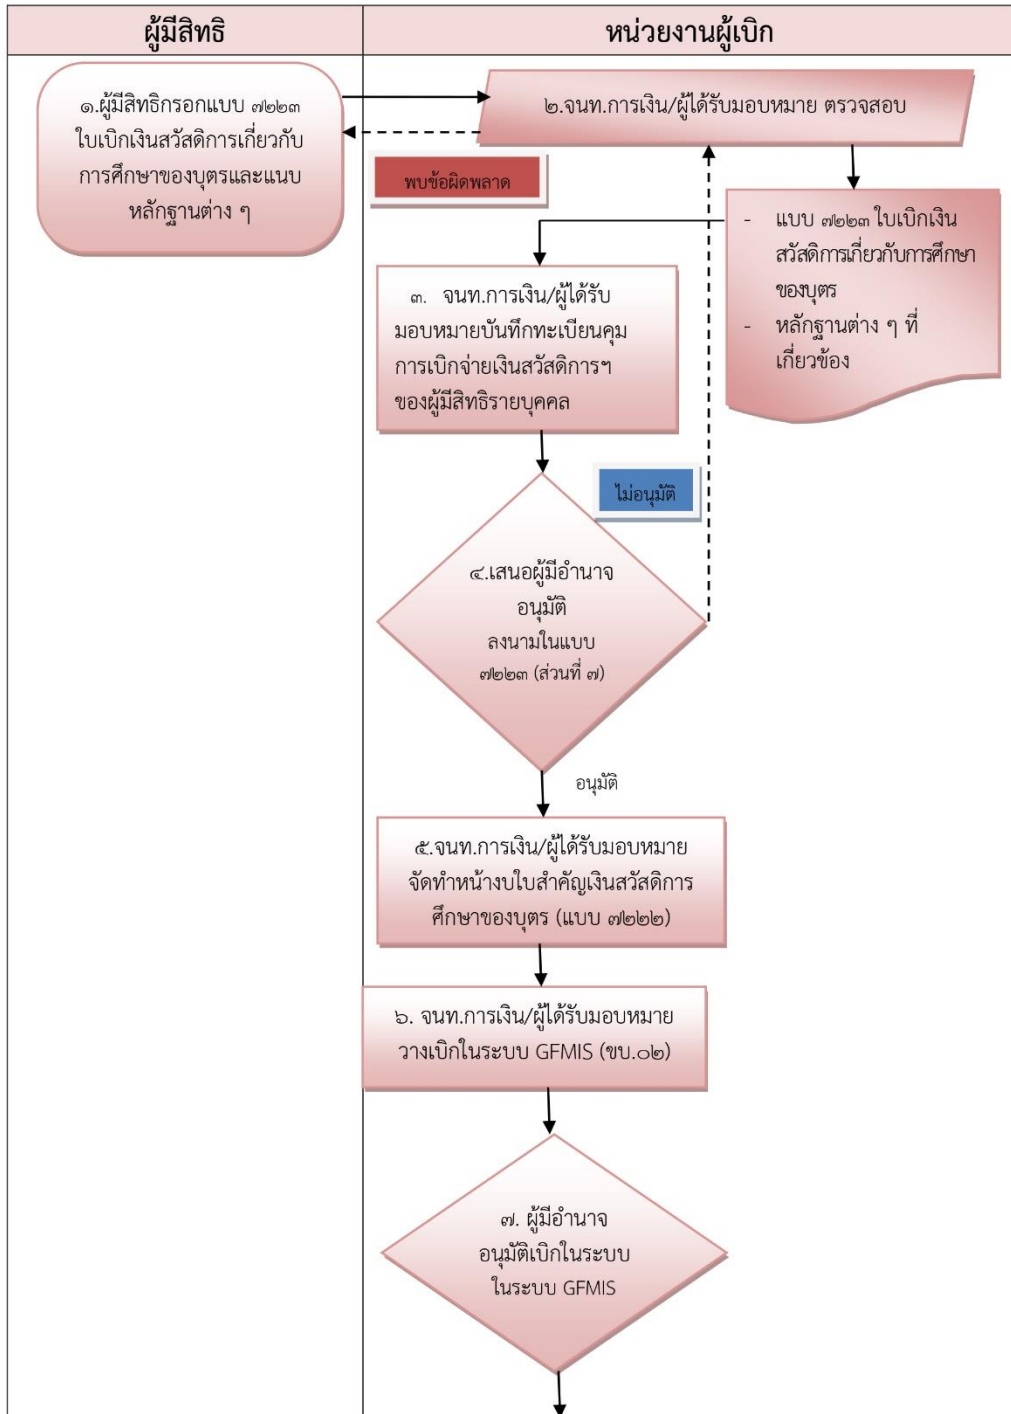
| ผู้มีสิทธิ | หน่วยงานผู้เบิก |
|---|---|

๑.ผู้มีสิทธิกรอกแบบ ๗๒๒๓ ใบเบิกเงินสวัสดิการเกี่ยวกับการศึกษาของบุตรและแนบหลักฐานต่าง ๆ

๒.จนท.การเงิน/ผู้ได้รับมอบหมาย ตรวจสอบ

พบข้อผิดพลาด

- แบบ ๗๒๒๓ ใบเบิกเงินสวัสดิการเกี่ยวกับการศึกษาของบุตร
- หลักฐานต่าง ๆ ที่เกี่ยวข้อง

๓. จนท.การเงิน/ผู้ได้รับมอบหมายบันทึกทะเบียนคุมการเบิกจ่ายเงินสวัสดิการฯ ของผู้มีสิทธิรายบุคคล

ไม่อนุมัติ

๔.เสนอผู้มีอำนาจอนุมัติ ลงนามในแบบ ๗๒๒๓ (ส่วนที่ ๗)

อนุมัติ

๕.จนท.การเงิน/ผู้ได้รับมอบหมายจัดทำหน้างบใบสำคัญเงินสวัสดิการศึกษาของบุตร (แบบ ๗๒๒๒)

๖. จนท.การเงิน/ผู้ได้รับมอบหมายวางเบิกในระบบ GFMIS (ขบ.๐๒)

๗. ผู้มีอำนาจอนุมัติเบิกในระบบในระบบ GFMIS